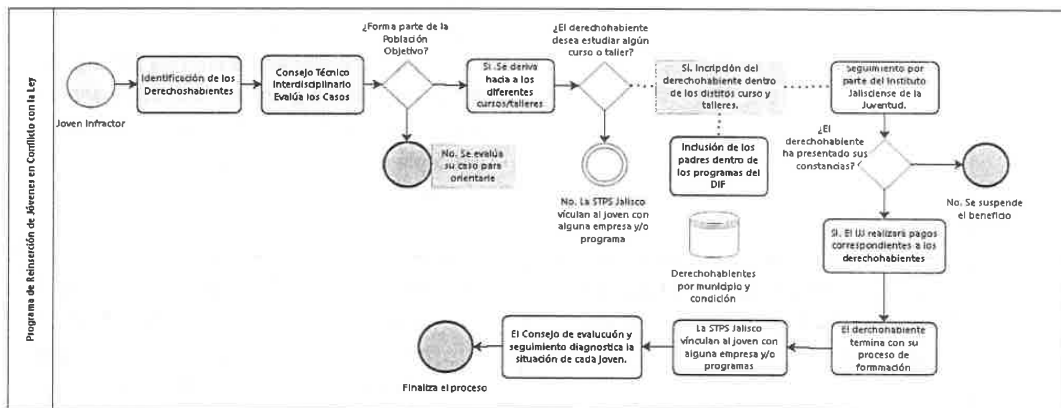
Programa de Reinserción de Jóvenes en Conflicto con la Ley

Joven Infractor

Identificación de los Derechoshabientes

Consejo Técnico Interdisciplinario Evalúa los Casos

¿Forma parte de la Población Objetivo?

No. Se evalúa su caso para orientarle

Si .Se deriva hacia a los diferentes cursos/talleres

¿El derechohabiente desea estudiar algún curso o taller?

No. La STPS Jalisco vinculan al joven con alguna empresa y/o programa

Si. Incripción del derechohabiente dentro de los distitos curso y talleres.

Inclusión de los padres dentro de los programas del DIF

Derechohabientes por municipio y condición

Seguimiento por parte del Instituto Jalisciense de la Juventud.

¿El derechohabiente ha presentado sus constancias?

No. Se suspende el beneficio

Si. El IJJ realizara pagos correspondientes a los derechohabientes

El derchohabiente termina con su proceso de formmación

La STPS Jalisco vinculan al joven con alguna empresa y/o programas

El Consejo de evalucón y seguimiento diagnostica la situación de cada Joven.

Finaliza el proceso